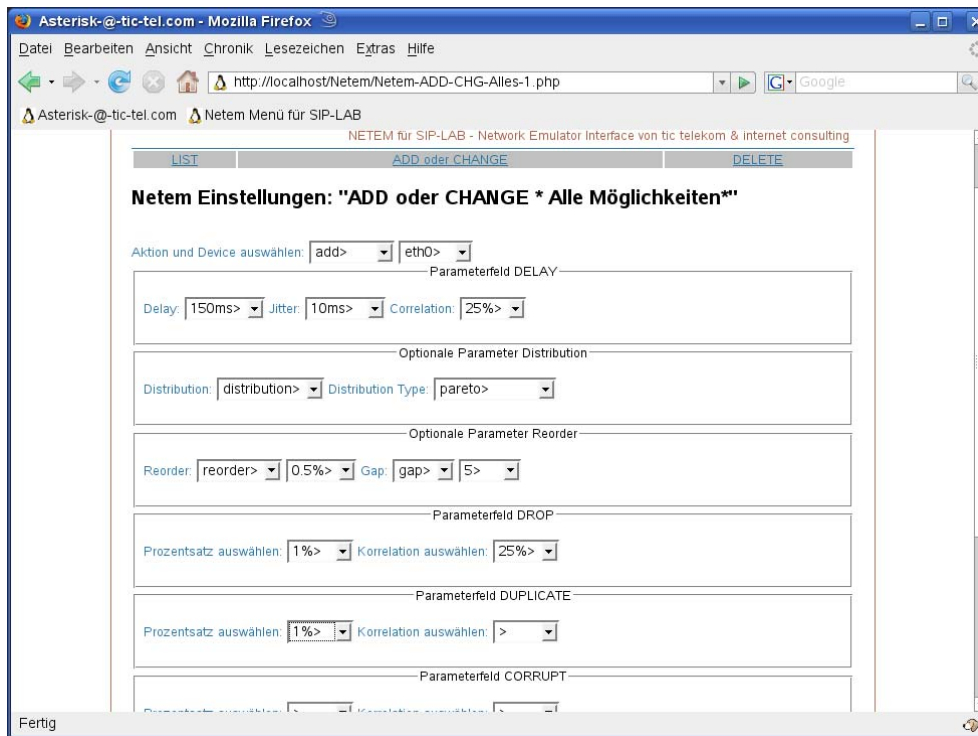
Asterisk-@-tic-tel.com - Mozilla Firefox

Datei Bearbeiten Ansicht Chronik Lesezeichen Extras Hilfe

http://localhost/Netem/Netem-ADD-CHG-Alles-1.php

Google

Asterisk-@-tic-tel.com Netem Menü für SIP-LAB

NETEM für SIP-LAB - Network Emulator Interface von tic telekom & internet consulting

| LIST | ADD oder CHANGE | DELETE |
|---|---|---|

Netem Einstellungen: "ADD oder CHANGE * Alle Möglichkeiten*"

Aktion und Device auswählen: add> eth0>

Parameterfeld DELAY

Delay: 150ms> Jitter: 10ms> Correlation: 25%>

Optionale Parameter Distribution

Distribution: distribution> Distribution Type: pareto>

Optionale Parameter Reorder

Reorder: reorder> 0.5%> Gap: gap> 5>

Parameterfeld DROP

Prozentsatz auswählen: 1%> Korrelation auswählen: 25%>

Parameterfeld DUPLICATE

Prozentsatz auswählen: 1%> Korrelation auswählen: >

Parameterfeld CORRUPT

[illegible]

Fertig